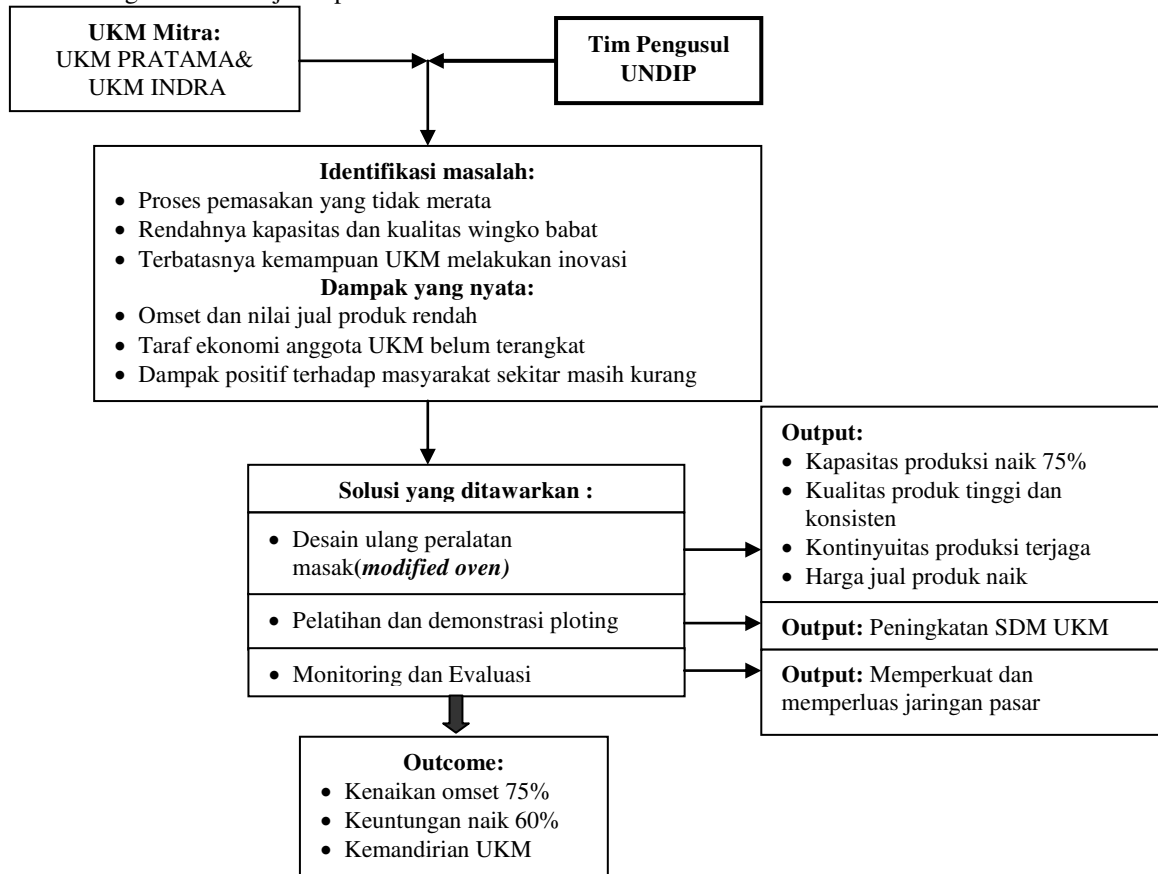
UKM Mitra:
UKM PRATAMA&
UKM INDRA

Tim Pengusul
UNDIP

Identifikasi masalah:
- Proses pemasakan yang tidak merata
- Rendahnya kapasitas dan kualitas wingko babat
- Terbatasnya kemampuan UKM melakukan inovasi

Dampak yang nyata:
- Omset dan nilai jual produk rendah
- Taraf ekonomi anggota UKM belum terangkat
- Dampak positif terhadap masyarakat sekitar masih kurang

Solusi yang ditawarkan :
- Desain ulang peralatan masak(*modified oven)*
- Pelatihan dan demonstrasi ploting
- Monitoring dan Evaluasi

Output:
- Kapasitas produksi naik 75%
- Kualitas produk tinggi dan konsisten
- Kontinyuitas produksi terjaga
- Harga jual produk naik

Output: Peningkatan SDM UKM

Output: Memperkuat dan memperluas jaringan pasar

Outcome:
- Kenaikan omset 75%
- Keuntungan naik 60%
- Kemandirian UKM